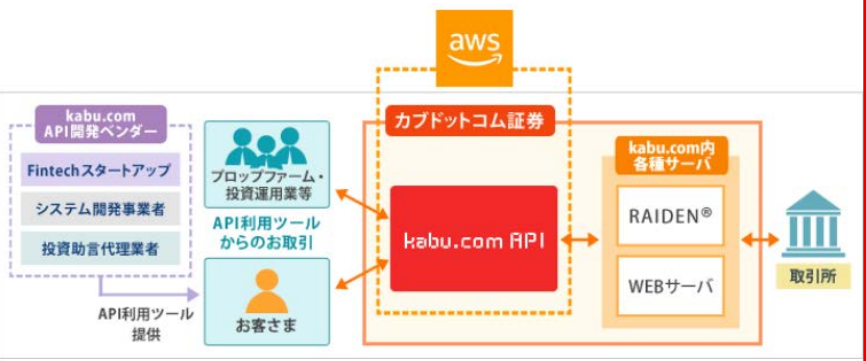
aws

kabu.com
API開発ベンダー

Fintechスタートアップ

システム開発事業者

投資助言代理業者

API利用ツール
提供

プロップファーム・
投資運用業等

API利用ツール
からのお取引

お客さま

カブドットコム証券

kabu.com API

kabu.com内
各種サーバ

RAIDEN®

WEBサーバ

取引所